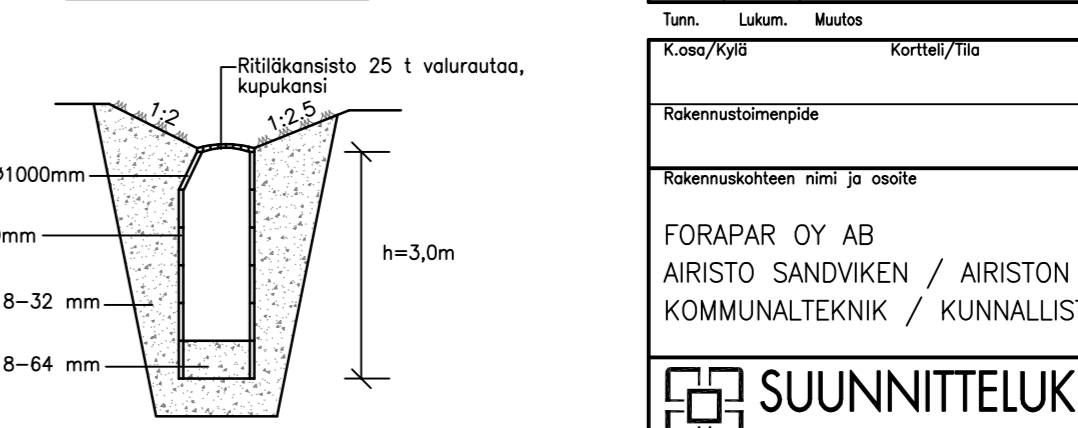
Ritiläkansisto 25 t valurautaa, kupukansi

1:2

1:2,5

Ø1000mm

mm

8–32 mm

8–64 mm

h=3,0m

Tunn. Lukum. Muutos

K.osa/Kylä Kortteli/Tila

Rakennustoimenpide

Rakennuskohteen nimi ja osoite

FORAPAR OY AB

AIRISTO SANDVIKEN / AIRISTON

KOMMUNALTEKNIK / KUNNALLIS

SUUNNITTELUK